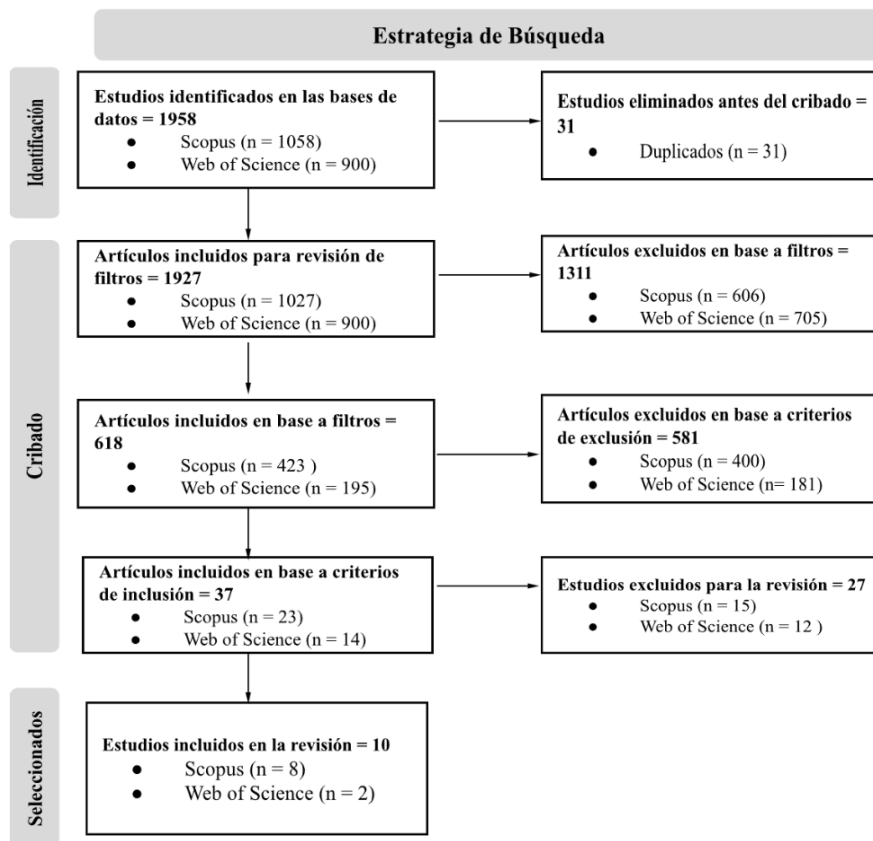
Estrategia de Búsqueda

Identificación

Estudios identificados en las bases de datos = 1958
- Scopus (n = 1058)
- Web of Science (n = 900)

Estudios eliminados antes del cribado = 31
- Duplicados (n = 31)

Cribado

Artículos incluidos para revisión de filtros = 1927
- Scopus (n = 1027)
- Web of Science (n = 900)

Artículos excluidos en base a filtros = 1311
- Scopus (n = 606)
- Web of Science (n = 705)

Artículos incluidos en base a filtros = 618
- Scopus (n = 423 )
- Web of Science (n = 195)

Artículos excluidos en base a criterios de exclusión = 581
- Scopus (n = 400)
- Web of Science (n= 181)

Artículos incluidos en base a criterios de inclusión = 37
- Scopus (n = 23)
- Web of Science (n = 14)

Estudios excluidos para la revisión = 27
- Scopus (n = 15)
- Web of Science (n = 12 )

Seleccionados

Estudios incluidos en la revisión = 10
- Scopus (n = 8)
- Web of Science (n = 2)